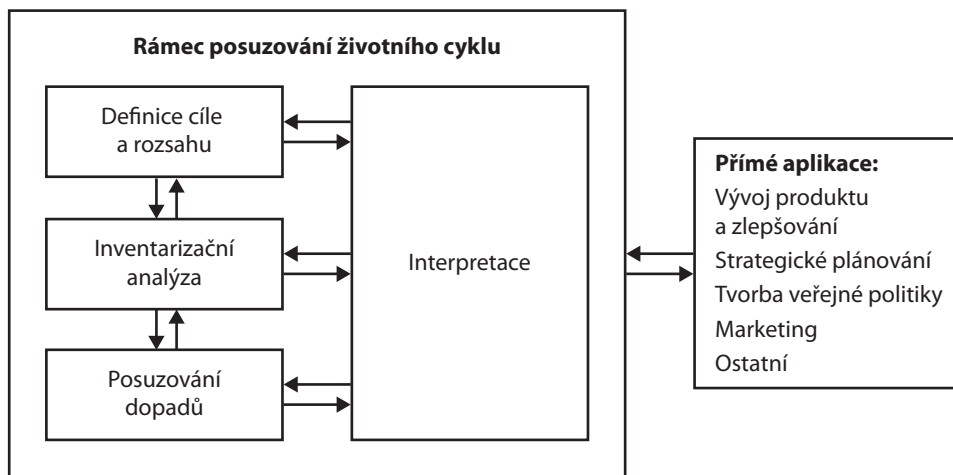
Rámec posuzování životního cyklu

Definice cíle a rozsahu

Inventarizační analýza

Posuzování dopadů

Interpretace

Přímé aplikace:
Vývoj produktu a zlepšování
Strategické plánování
Tvorba veřejné politiky
Marketing
Ostatní